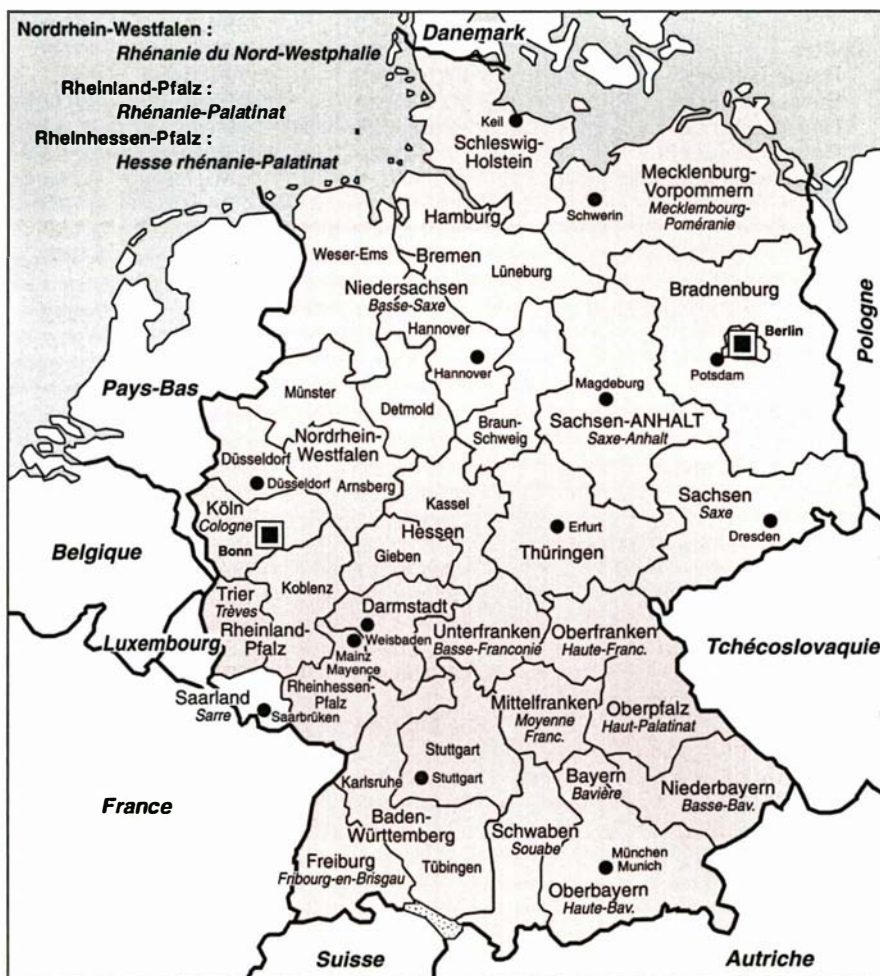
Nordrhein-Westfalen :
Rhénanie du Nord-Westphalie

Rheinland-Pfalz :
Rhénanie-Palatinat

Rheinhessen-Pfalz :
Hesse rhénanie-Palatinat

Danemark

Keil
Schleswig-Holstein

Mecklenburg-Vorpommern
Mecklembourg-Poméranie

Schwerin

Hamburg

Weser-Ems

Bremen

Lüneburg

Niedersachsen
Basse-Saxe

Hannover

Bradnenburg

Berlin

Potsdam

Pologne

Pays-Bas

Hannover

Münster

Detmold

Magdeburg

Braun-Schweig

Sachsen-ANHALT
Saxe-Anhalt

Nordrhein-Westfalen

Düsseldorf

Düsseldorf

Arnsberg

Kassel

Köln
Cologne

Bonn

Hessen

Erfurt

Thüringen

Sachsen
Saxe

Dresden

Belgique

Gieben

Trier
Trèves

Koblenz

Darmstadt

Rheinland-Pfalz

Weisbaden

Mainz
Mayence

Unterfranken
Basse-Franconie

Oberfranken
Haute-Franc.

Luxembourg

Tchécoslovaquie

Rheinhessen-Pfalz

Saarland
Sarre

Saarbrüken

Mittelfranken
Moyenne Franc.

Oberpfalz
Haut-Palatinat

Stuttgart

Stuttgart

Karlsruhe

Bayern
Bavière

Niederbayern
Basse-Bav.

France

Baden-Württemberg

Schwaben
Souabe

Freiburg
Fribourg-en-Brisgau

Tübingen

München
Munich

Oberbayern
Haute-Bav.

Suisse

Autriche